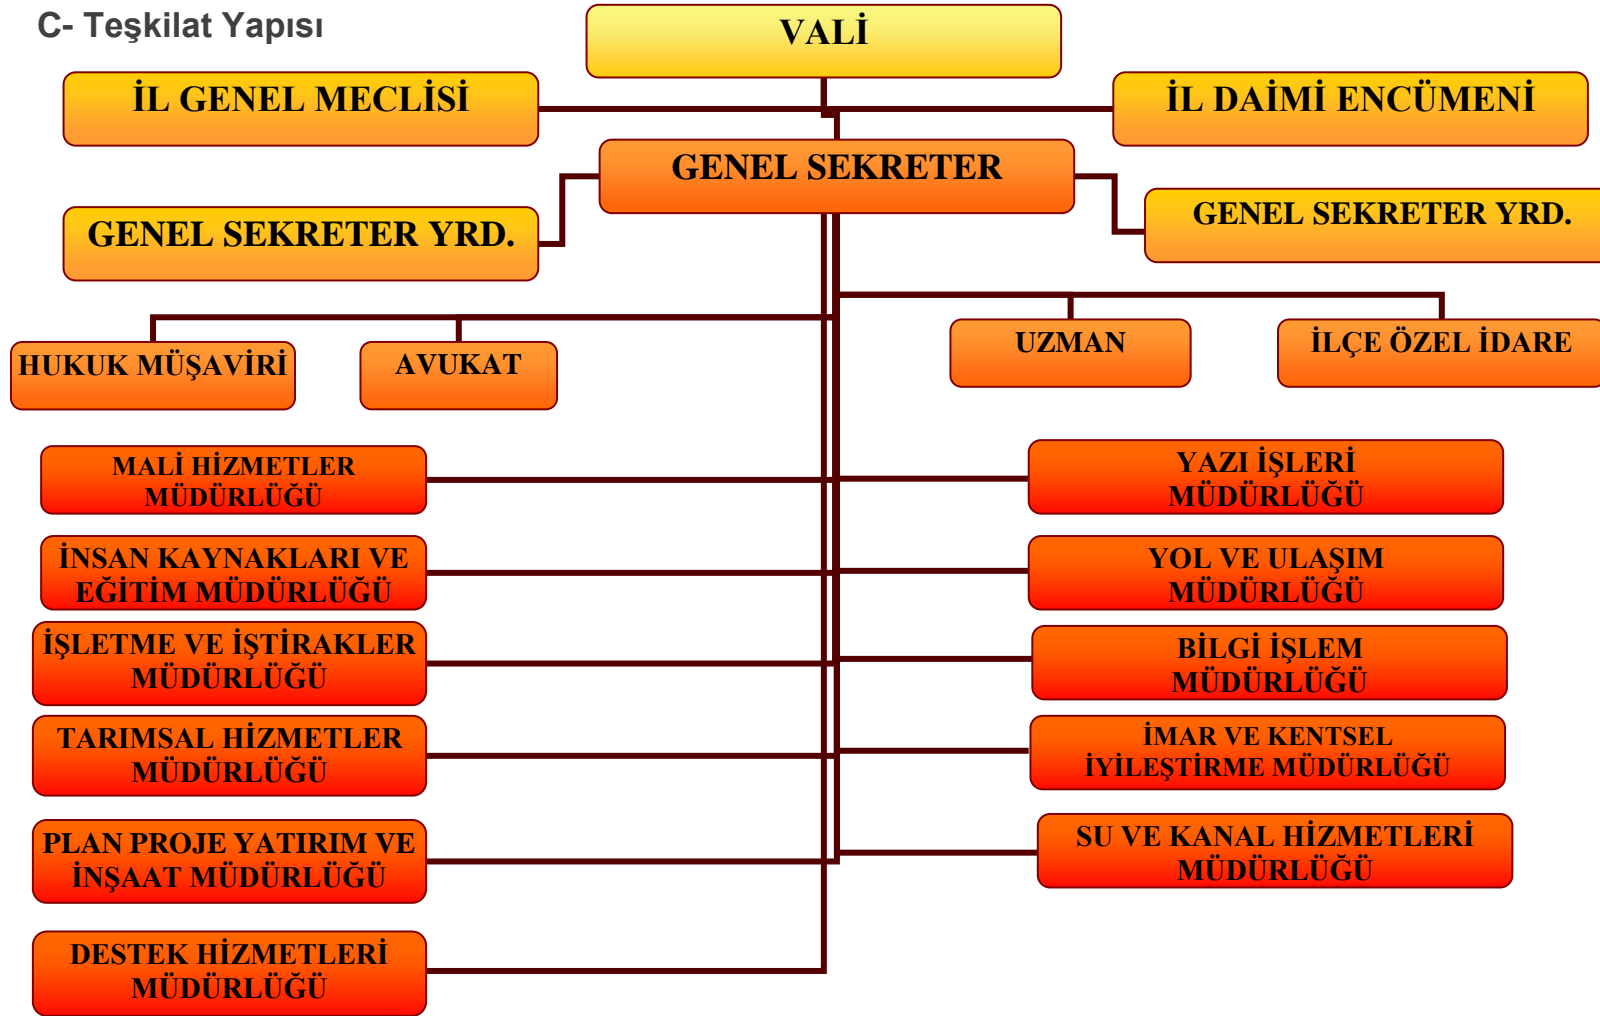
C- Teşkilat Yapısı

VALİ

İL GENEL MECLİSİ

İL DAİMİ ENCÜMENİ

GENEL SEKRETER

GENEL SEKRETER YRD.

GENEL SEKRETER YRD.

HUKUK MÜŞAVİRİ

AVUKAT

UZMAN

İLÇE ÖZEL İDARE

MALİ HİZMETLER MÜDÜRLÜĞÜ

YAZI İŞLERİ MÜDÜRLÜĞÜ

İNSAN KAYNAKLARI VE EĞİTİM MÜDÜRLÜĞÜ

YOL VE ULAŞIM MÜDÜRLÜĞÜ

İŞLETME VE İŞTİRAKLER MÜDÜRLÜĞÜ

BİLGİ İŞLEM MÜDÜRLÜĞÜ

TARIMSAL HİZMETLER MÜDÜRLÜĞÜ

İMAR VE KENTSEL İYİLEŞTİRME MÜDÜRLÜĞÜ

PLAN PROJE YATIRIM VE İNŞAAT MÜDÜRLÜĞÜ

SU VE KANAL HİZMETLERİ MÜDÜRLÜĞÜ

DESTEK HİZMETLERİ MÜDÜRLÜĞÜ